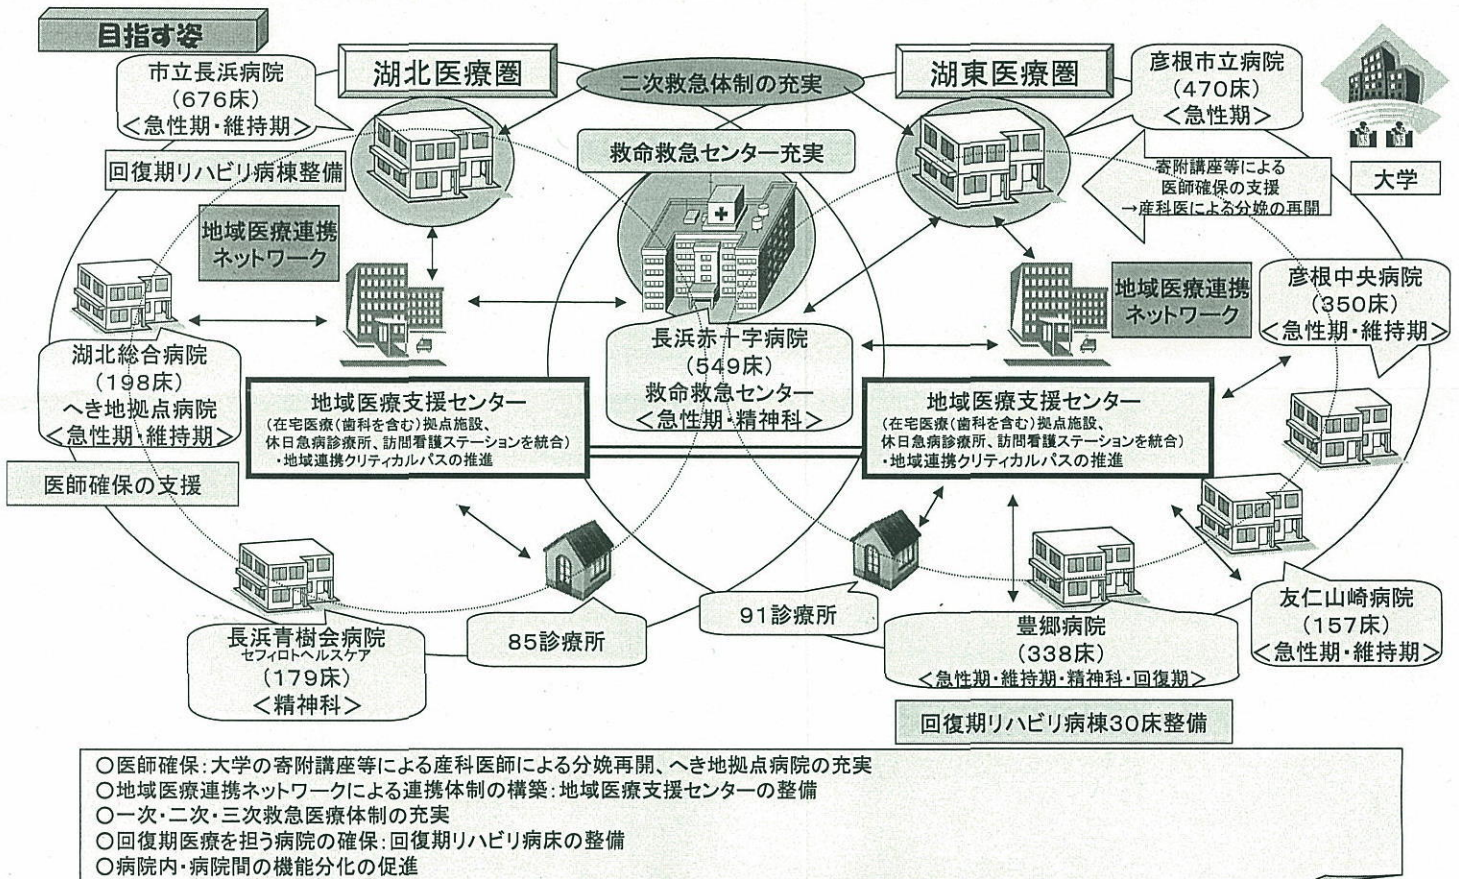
目指す姿

湖北医療圏

二次救急体制の充実

湖東医療圏

市立長浜病院
(676床)
<急性期・維持期>

彦根市立病院
(470床)
<急性期>

大学

回復期リハビリ病棟整備

救命救急センター充実

寄附講座等による
医師確保の支援
→産科医による分娩の再開

地域医療連携
ネットワーク

地域医療連携
ネットワーク

彦根中央病院
(350床)
<急性期・維持期>

湖北総合病院
(198床)
へき地拠点病院
<急性期・維持期>

長浜赤十字病院
(549床)
救命救急センター
<急性期・精神科>

地域医療支援センター
(在宅医療(歯科を含む)拠点施設、
休日急病診療所、訪問看護ステーションを統合)
・地域連携クリティカルパスの推進

地域医療支援センター
(在宅医療(歯科を含む)拠点施設、
休日急病診療所、訪問看護ステーションを統合)
・地域連携クリティカルパスの推進

医師確保の支援

91診療所

友仁山崎病院
(157床)
<急性期・維持期>

長浜青樹会病院
セフィロトヘルスケア
(179床)
<精神科>

85診療所

豊郷病院
(338床)
<急性期・維持期・精神科・回復期>

回復期リハビリ病棟30床整備

○医師確保:大学の寄附講座等による産科医師による分娩再開、へき地拠点病院の充実
○地域医療連携ネットワークによる連携体制の構築:地域医療支援センターの整備
○一次・二次・三次救急医療体制の充実
○回復期医療を担う病院の確保:回復期リハビリ病床の整備
○病院内・病院間の機能分化の促進